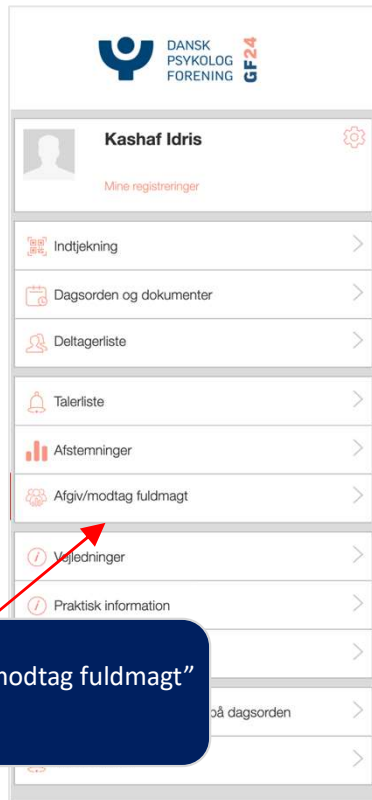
DANSK PSYKOLOG FORENING GF24

Kashaf Idris

Mine registreringer

Indtjekning

Dagsorden og dokumenter

Deltagerliste

Talerliste

Afstemninger

Afgiv/modtag fuldmagt

Vejledninger

Praktisk information

modtag fuldmagt"

på dagsorden